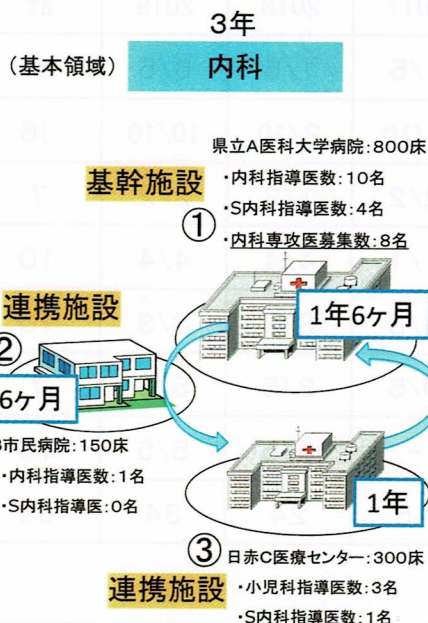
3年

（基本領域）
内科

県立A医科大学病院：800床
基幹施設
・内科指導医数：10名
①
・S内科指導医数：4名
・内科専攻医募集数：8名

連携施設
②
6ヶ月
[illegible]市民病院：150床
・内科指導医数：1名
・S内科指導医：0名

1年6ヶ月

1年

③ 日赤C医療センター：300床
連携施設
・小児科指導医数：3名
・S内科指導医数：1名